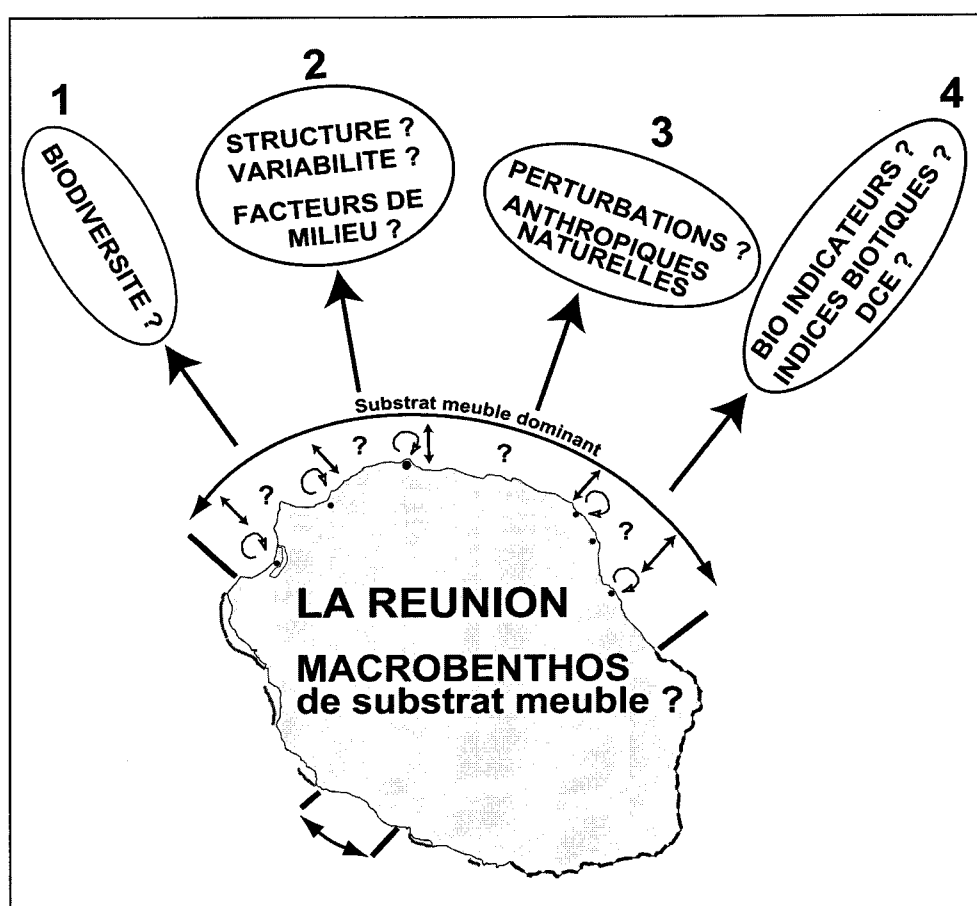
1
BIODIVERSITE ?

2
STRUCTURE ?
VARIABILITE ?
FACTEURS DE MILIEU ?

3
PERTURBATIONS ?
ANTHROPIQUES
NATURELLES

4
BIO INDICATEURS ?
INDICES BIOTIQUES ?
DCE ?

Substrat meuble dominant

?
?
?
?

LA REUNION

MACROBENTHOS
de substrat meuble ?